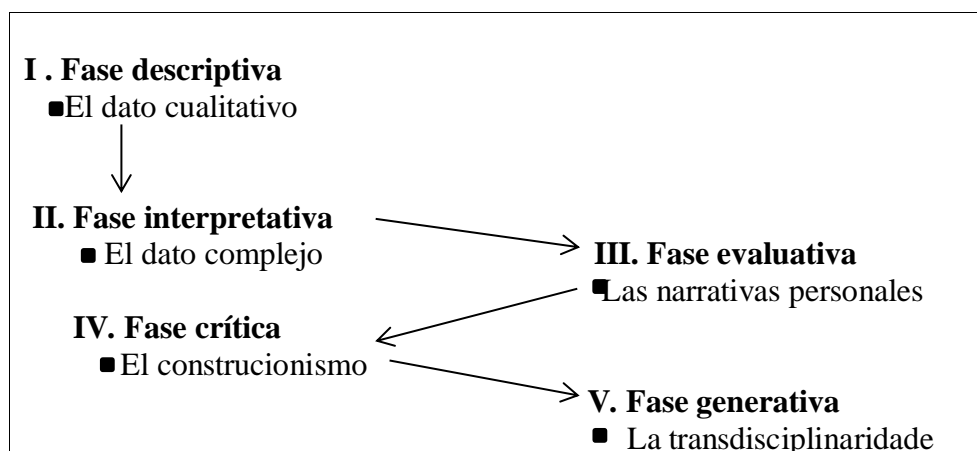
**I . Fase descriptiva**
- El dato cualitativo

**II. Fase interpretativa**
- El dato complejo

**III. Fase evaluativa**
- Las narrativas personales

**IV. Fase crítica**
- El construcionismo

**V. Fase generativa**
- La transdisciplinaridade